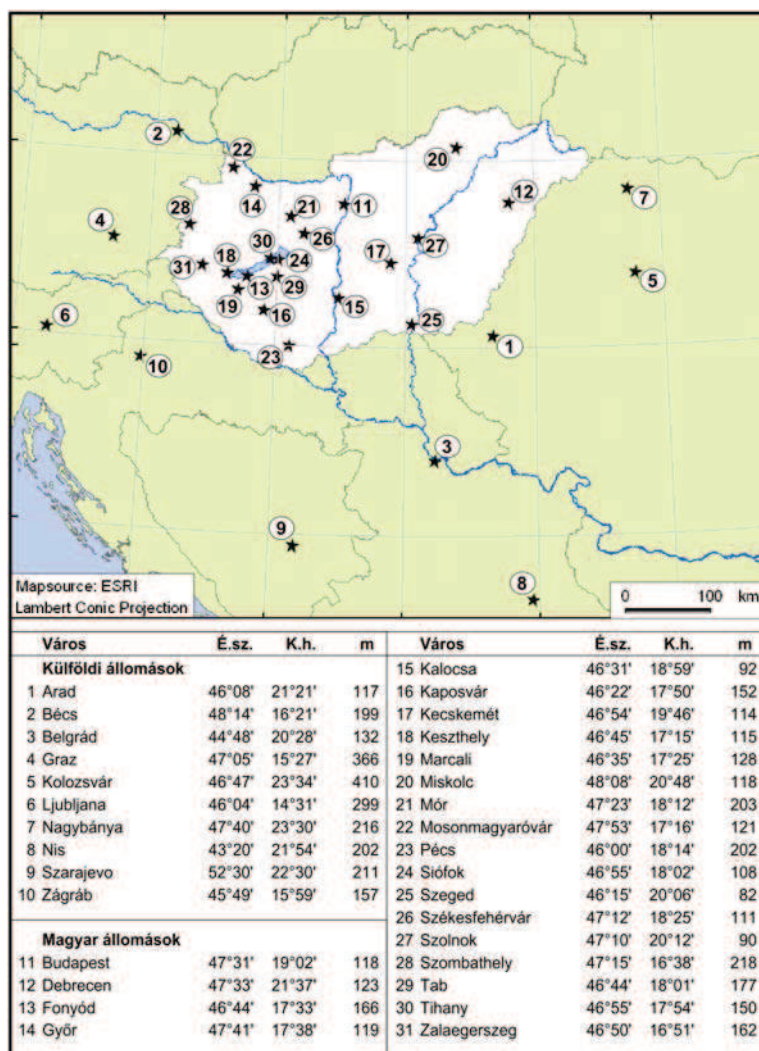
2
22
20
12
7
4
28
14
21
11
26
27
17
30
24
31
18
13
29
5
19
16
15
25
1
6
10
23
3
9
8

Mapsource: ESRI
Lambert Conic Projection

0 100 km

| Város | É.sz. | K.h. | m |
|---|---|---|---|
| **Külföldi állomások** | | | |
| 1 Arad | 46°08' | 21°21' | 117 |
| 2 Bécs | 48°14' | 16°21' | 199 |
| 3 Belgrád | 44°48' | 20°28' | 132 |
| 4 Graz | 47°05' | 15°27' | 366 |
| 5 Kolozsvár | 46°47' | 23°34' | 410 |
| 6 Ljubljana | 46°04' | 14°31' | 299 |
| 7 Nagybánya | 47°40' | 23°30' | 216 |
| 8 Nis | 43°20' | 21°54' | 202 |
| 9 Szarajevo | 52°30' | 22°30' | 211 |
| 10 Zágráb | 45°49' | 15°59' | 157 |
| **Magyar állomások** | | | |
| 11 Budapest | 47°31' | 19°02' | 118 |
| 12 Debrecen | 47°33' | 21°37' | 123 |
| 13 Fonyód | 46°44' | 17°33' | 166 |
| 14 Győr | 47°41' | 17°38' | 119 |

| Város | É.sz. | K.h. | m |
|---|---|---|---|
| 15 Kalocsa | 46°31' | 18°59' | 92 |
| 16 Kaposvár | 46°22' | 17°50' | 152 |
| 17 Kecskemét | 46°54' | 19°46' | 114 |
| 18 Keszthely | 46°45' | 17°15' | 115 |
| 19 Marcali | 46°35' | 17°25' | 128 |
| 20 Miskolc | 48°08' | 20°48' | 118 |
| 21 Mór | 47°23' | 18°12' | 203 |
| 22 Mosonmagyaróvár | 47°53' | 17°16' | 121 |
| 23 Pécs | 46°00' | 18°14' | 202 |
| 24 Siófok | 46°55' | 18°02' | 108 |
| 25 Szeged | 46°15' | 20°06' | 82 |
| 26 Székesfehérvár | 47°12' | 18°25' | 111 |
| 27 Szolnok | 47°10' | 20°12' | 90 |
| 28 Szombathely | 47°15' | 16°38' | 218 |
| 29 Tab | 46°44' | 18°01' | 177 |
| 30 Tihany | 46°55' | 17°54' | 150 |
| 31 Zalaegerszeg | 46°50' | 16°51' | 162 |